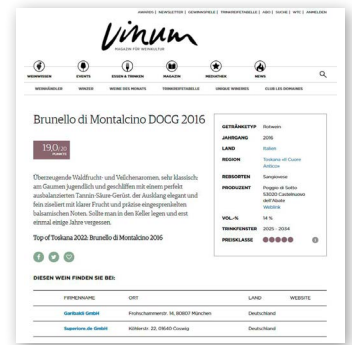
Vinum

Brunello di Montalcino DOCG 2016

190

Überzeugende Waldfrucht- und Veilchenaromen, sehr klassisch. Am Gaumen jugendlich und geschliffen mit einem perfekt austarierten Tannin-Säure-Gerüst, der Ausklang elegant und fein ziseliert mit klarer Frucht und präzise eingespielten balsamischen Noten. Sollte man in den Keller legen und erst einmal einige Jahre vergessen.

Top of Toskana 2022: Brunello di Montalcino 2016

DIESEN WEIN FINDEN SIE BEI: